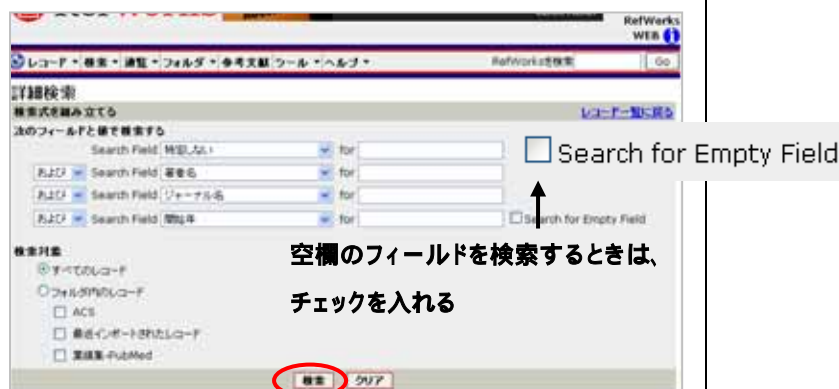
RefWorks WEB

レコード ▾ 検索 ▾ 通覧 ▾ フォルダ ▾ 参考文献 ツール ▾ ヘルプ ▾

RefWorksを検索 Go

詳細検索

検索式を組み立てる

レコード一覧に戻る

次のフィールドと値で検索する

Search Field 特定しない for

および Search Field 著者名 for

および Search Field ジャーナル名 for

および Search Field 開始年 for

Search for Empty Field

Search for Empty Field

空欄のフィールドを検索するときは、

チェックを入れる

検索対象

すべてのレコード

フォルダ内のレコード

ACS

最近インポートされたレコード

業績集-PubMed

検索 クリア